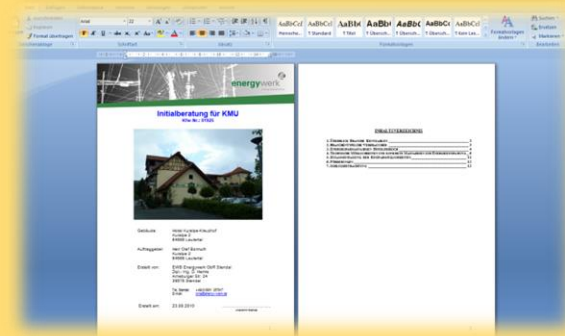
Format übertragen

Zwischenablage

Arial

22

Schriftart

Absatz

AaBbCcI

AaBbCcI

AaBbC

AaBbC

AaBbCc

AaBbCcI

Formatvorlagen

Formatvorlagen ändern

Suchen

Ersetzen

Markieren

Bearbeiten

energywerk

Initialberatung für KMU

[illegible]

Gebäude:

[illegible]

Auftraggeber:

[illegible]

Erstellt von:

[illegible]

Erstellt am:

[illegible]

INHALTSVERZEICHNIS

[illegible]